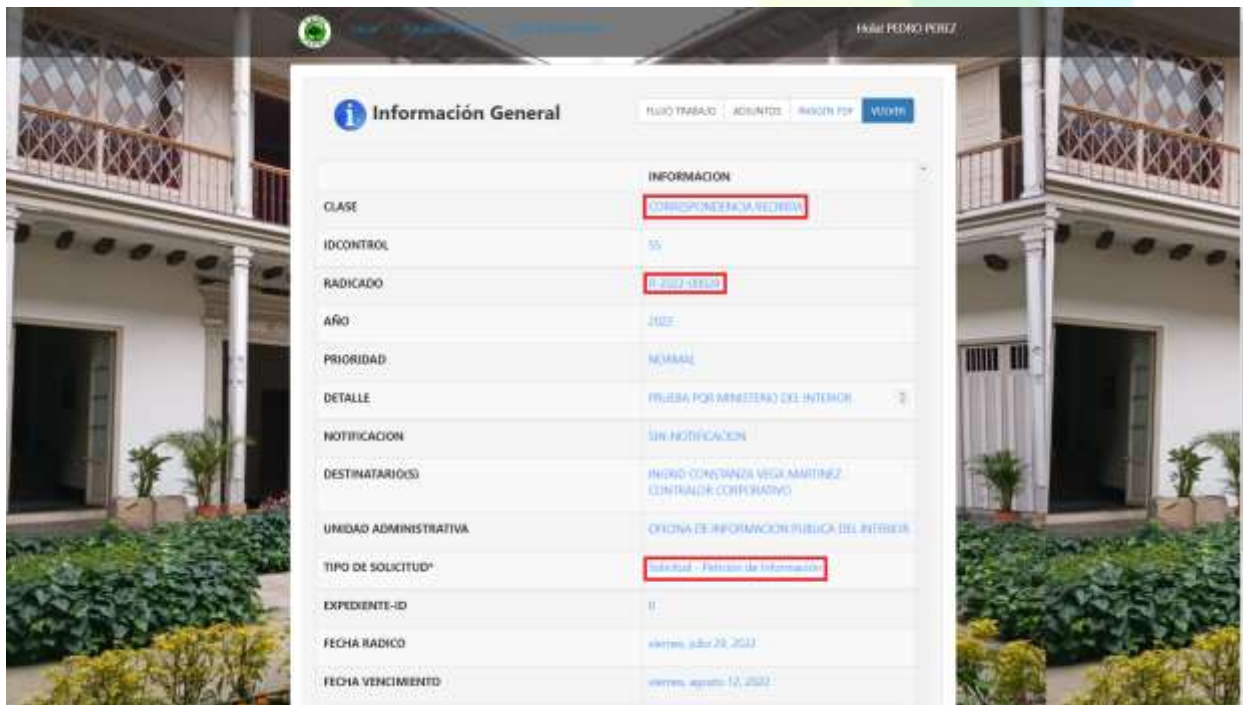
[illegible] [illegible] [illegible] Hola! PEDRO PEREZ

Información General

FLUJO TRABAJO ADJUNTOS IMAGEN PDF VOLVER

| | INFORMACION |
|---|---|
| CLASE | CORRESPONDENCIA RECIBIDA |
| IDCONTROL | 55 |
| RADICADO | R-2022-00028 |
| AÑO | 2022 |
| PRIORIDAD | NORMAL |
| DETALLE | PRUEBA PQR MINISTERIO DEL INTERIOR |
| NOTIFICACION | SIN NOTIFICACION |
| DESTINATARIO(S) | INGRID CONSTANZA VEGA MARTINEZ CONTRALOR CORPORATIVO |
| UNIDAD ADMINISTRATIVA | OFICINA DE INFORMACION PUBLICA DEL INTERIOR |
| TIPO DE SOLICITUD* | Solicitud - Petición de Información |
| EXPEDIENTE-ID | 0 |
| FECHA RADICO | viernes, julio 29, 2022 |
| FECHA VENCIMIENTO | viernes, agosto 12, 2022 |